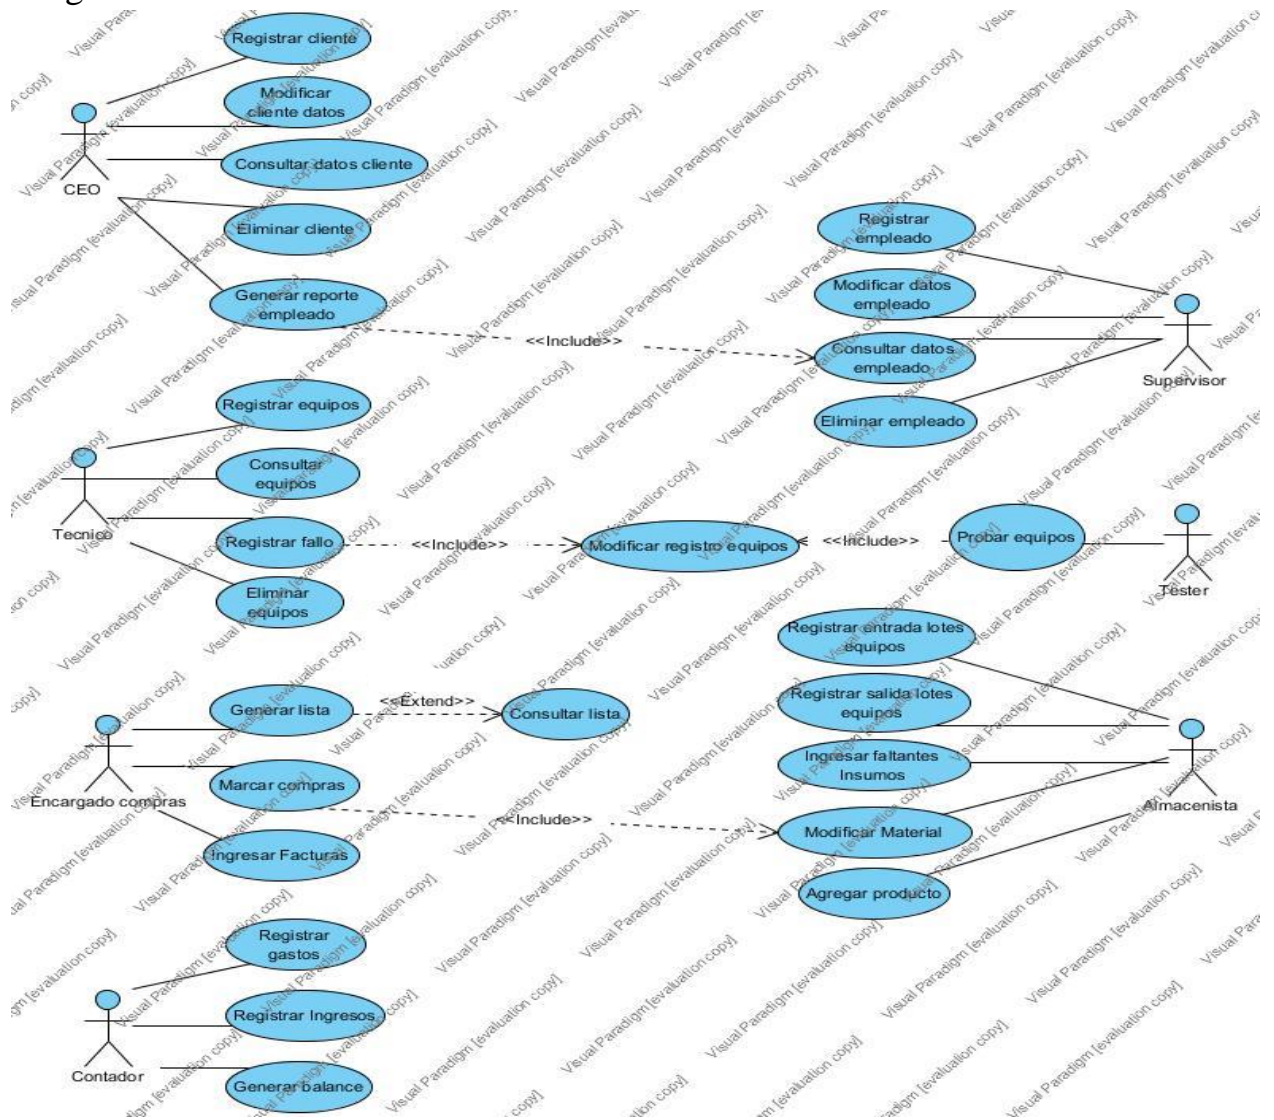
CEO

Registrar cliente

Modificar cliente datos

Consultar datos cliente

Eliminar cliente

Generar reporte empleado

<<Include>>

Registrar empleado

Modificar datos empleado

Consultar datos empleado

Eliminar empleado

Supervisor

Tecnico

Registrar equipos

Consultar equipos

Registrar fallo

Eliminar equipos

<<Include>>

Modificar registro equipos

<<Include>>

Probar equipos

Tester

Encargado compras

Generar lista

<<Extend>>

Consultar lista

Marcar compras

Ingresar Facturas

<<Include>>

Registrar entrada lotes equipos

Registrar salida lotes equipos

Ingresar faltantes Insumos

Modificar Material

Agregar producto

Almacenista

Contador

Registrar gastos

Registrar Ingresos

Generar balance

Visual Paradigm [evaluation copy]